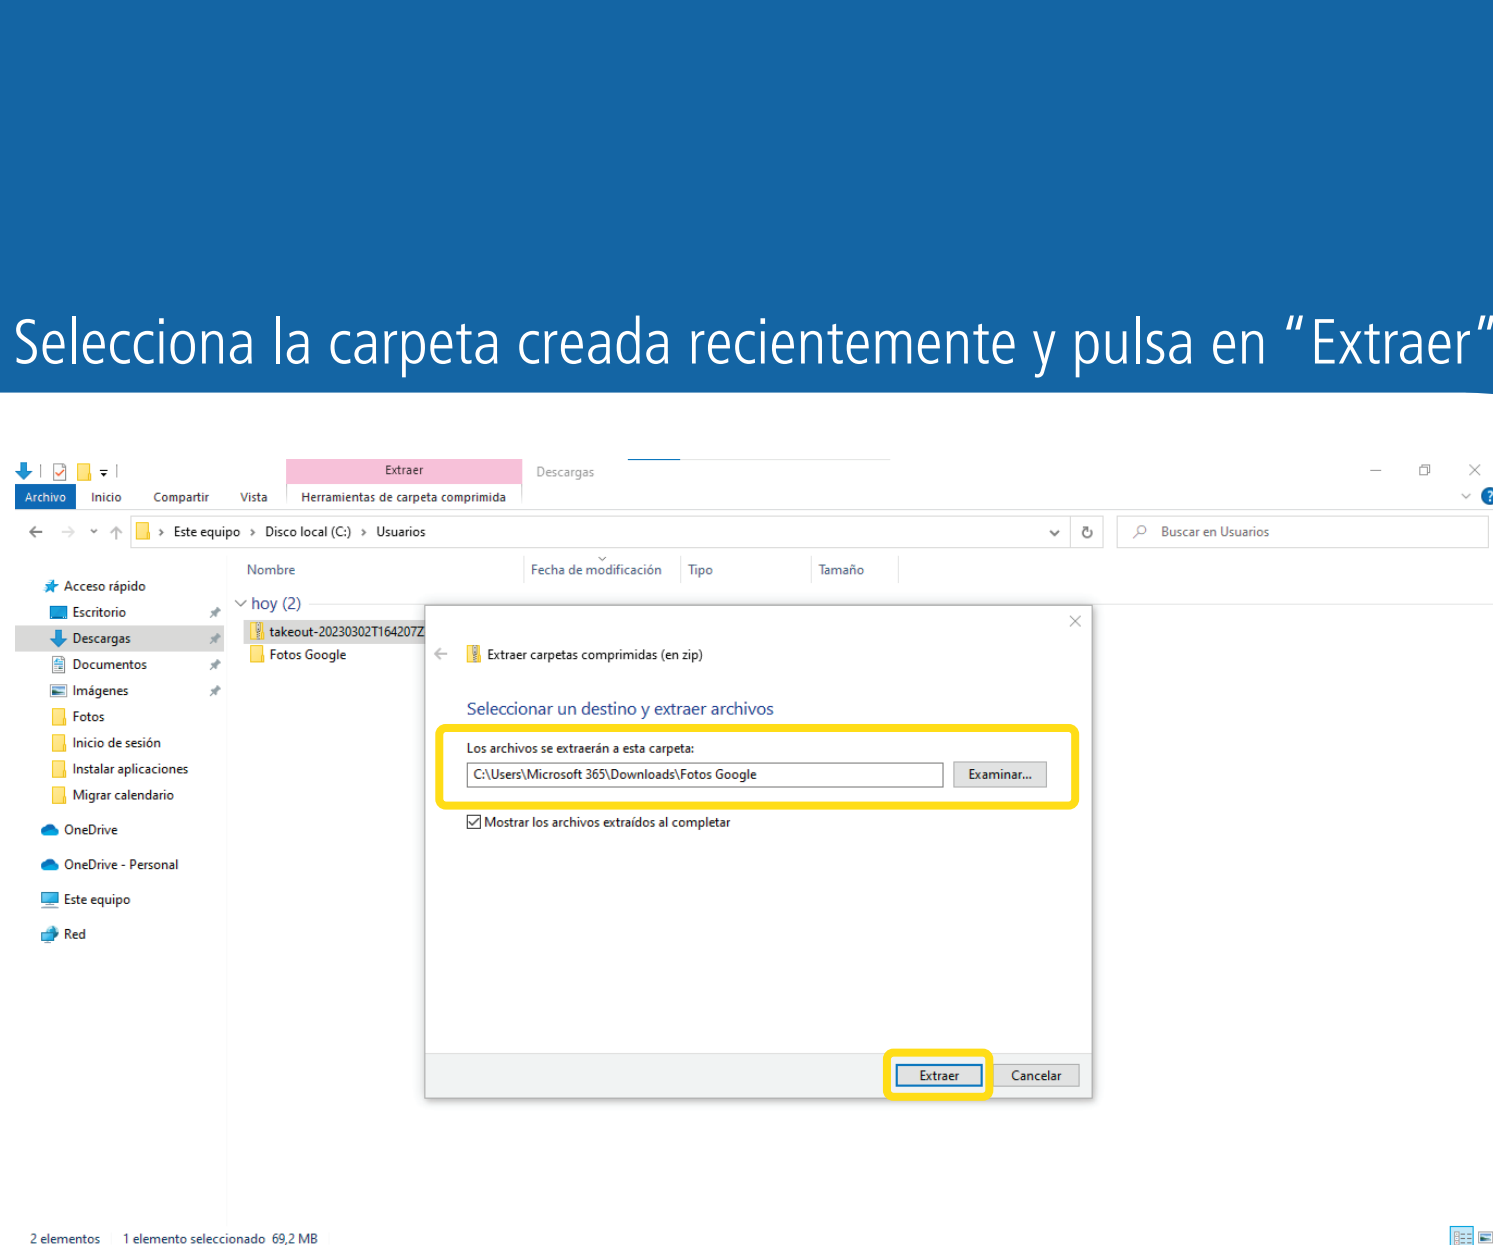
Selecciona la carpeta creada recientemente y pulsa en “Extraer”

Extraer
Descargas
Archivo
Inicio
Compartir
Vista
Herramientas de carpeta comprimida

Este equipo > Disco local (C:) > Usuarios
Buscar en Usuarios

Acceso rápido
Escritorio
Descargas
Documentos
Imágenes
Fotos
Inicio de sesión
Instalar aplicaciones
Migrar calendario
OneDrive
OneDrive - Personal
Este equipo
Red

Nombre
Fecha de modificación
Tipo
Tamaño
hoy (2)
takeout-20230302T164207Z
Fotos Google

Extraer carpetas comprimidas (en zip)
Seleccionar un destino y extraer archivos
Los archivos se extraerán a esta carpeta:
C:\Users\Microsoft 365\Downloads\Fotos Google
Examinar...
Mostrar los archivos extraídos al completar
Extraer
Cancelar

2 elementos    1 elemento seleccionado 69,2 MB